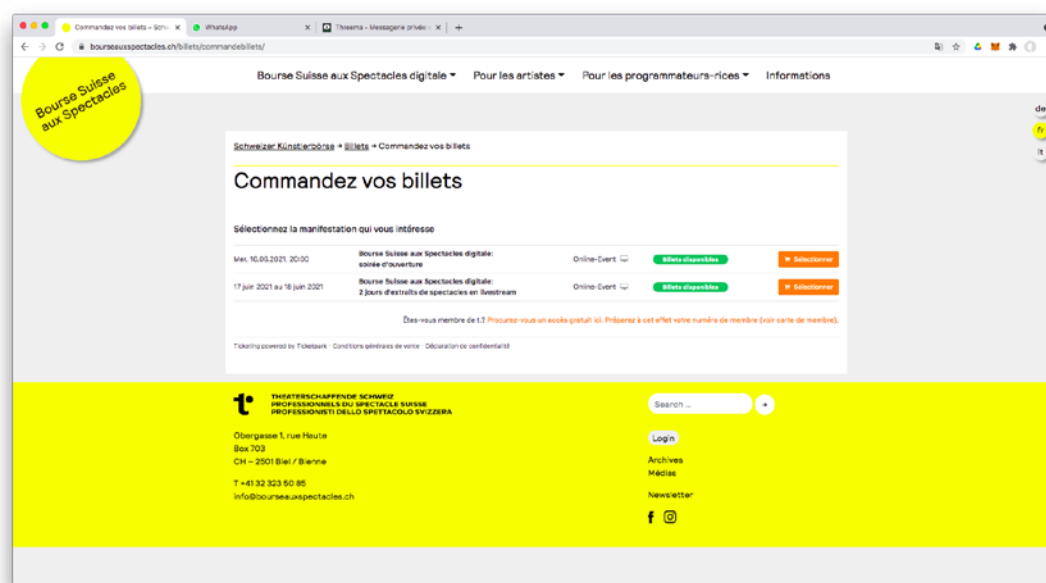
Commandez vos billets – Schw ×
WhatsApp ×
Threema – Messagerie privée ×
bourseauxspectacles.ch/billets/commandebillets/

Bourse Suisse aux Spectacles

Bourse Suisse aux Spectacles digitale ▾ Pour les artistes ▾ Pour les programmateurs-rices ▾ Informations

de
fr
it

Schweizer Künstlerbörse → Billets → Commandez vos billets

Commandez vos billets

Sélectionnez la manifestation qui vous intéresse

| Mer. 16.06.2021, 20:00 | Bourse Suisse aux Spectacles digitale: soirée d'ouverture | Online-Event | Billets disponibles | Sélectionner |
|---|---|---|---|---|
| 17 juin 2021 au 18 juin 2021 | Bourse Suisse aux Spectacles digitale: 2 jours d'extraits de spectacles en livestream | Online-Event | Billets disponibles | Sélectionner |

Êtes-vous membre de t.? Procurez-vous un accès gratuit ici. Préparez à cet effet votre numéro de membre (voir carte de membre).

Ticketing powered by Ticketpark · Conditions générales de vente · Déclaration de confidentialité

t.
THEATERSCHAFFENDE SCHWEIZ
PROFESSIONNELS DU SPECTACLE SUISSE
PROFESSIONISTI DELLO SPETTACOLO SVIZZERA

Obergasse 1, rue Haute
Box 703
CH – 2501 Biel / Bienne

T +41 32 323 50 85
info@bourseauxspectacles.ch

Search ...

Login
Archives
Médias

Newsletter